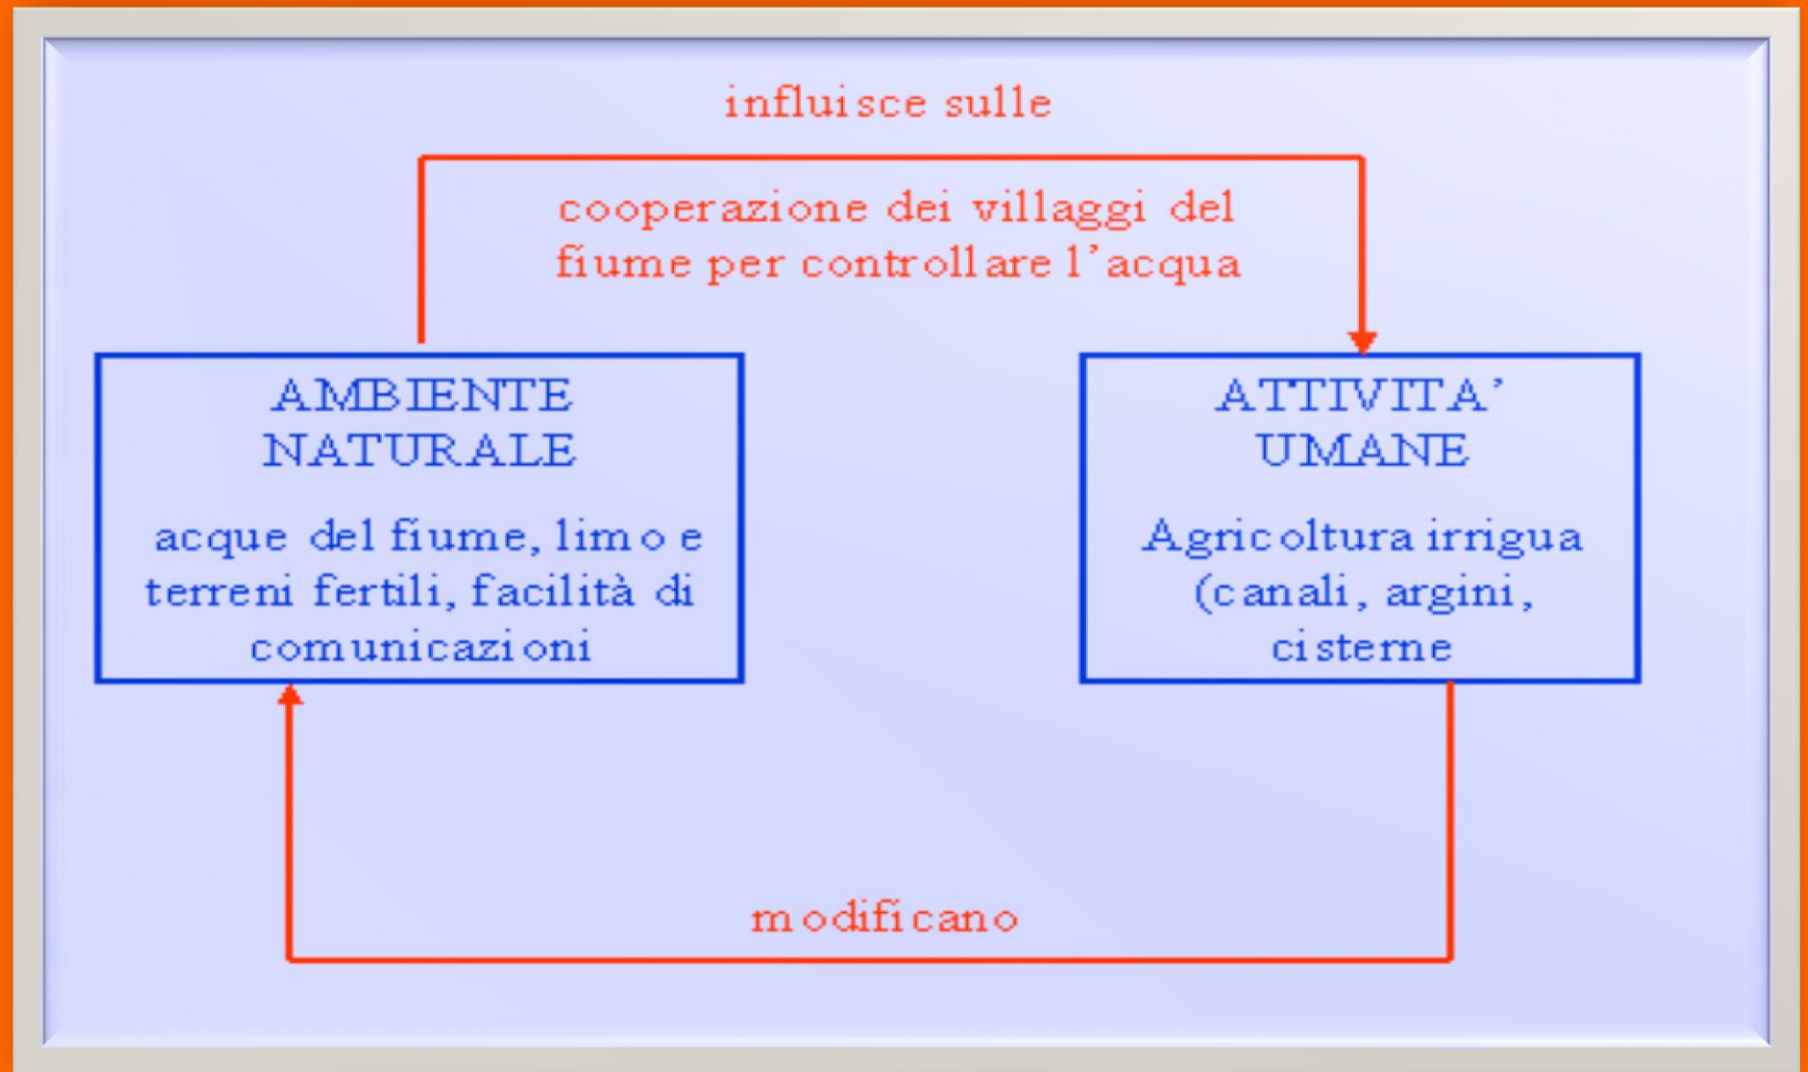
influisce sulle

cooperazione dei villaggi del fiume per controllare l'acqua

AMBIENTE NATURALE

acque del fiume, limo e terreni fertili, facilità di comunicazioni

ATTIVITA' UMANE

Agricoltura irrigua (canali, argini, cisterne

modificano